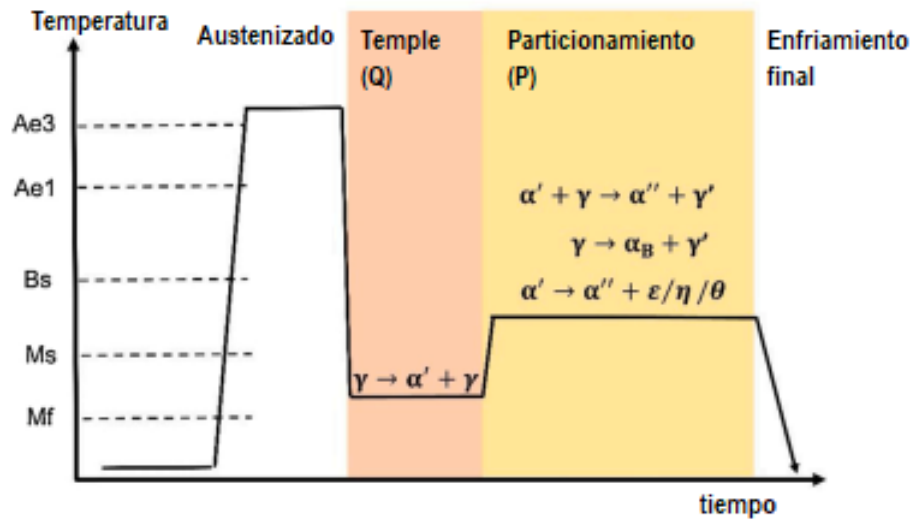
Temperatura

Austenizado

Temple (Q)

Particionamiento (P)

Enfriamiento final

Ae3

Ae1

Bs

Ms

Mf

$\alpha' + \gamma \rightarrow \alpha'' + \gamma'$

$\gamma \rightarrow \alpha_B + \gamma'$

$\alpha' \rightarrow \alpha'' + \varepsilon/\eta/\theta$

$\gamma \rightarrow \alpha' + \gamma$

tiempo